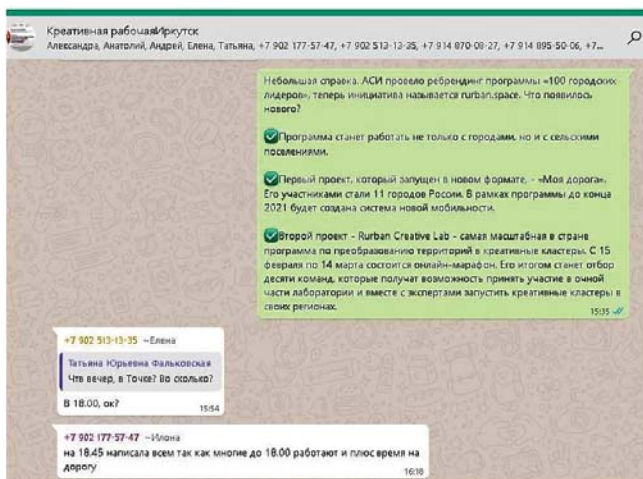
Креативная рабочая/Иркутск
Александра, Анатолий, Андрей, Елена, Татьяна, +7 902 177-57-47, +7 902 513-13-35, +7 914 870-08-27, +7 914 895-50-06, +7...

Небольшая справка. АСИ провело ребрендинг программы «100 городских лидеров», теперь инициатива называется rurban.space. Что появилось нового?

✅Программа станет работать не только с городами, но и с сельскими поселениями.

✅Первый проект, который запущен в новом формате, - «Моя дорога». Его участниками стали 11 городов России. В рамках программы до конца 2021 будет создана система новой мобильности.

✅Второй проект - Rurban Creative Lab - самая масштабная в стране программа по преобразованию территорий в креативные кластеры. С 15 февраля по 14 марта состоится онлайн-марафон. Его итогом станет отбор десяти команд, которые получат возможность принять участие в очной части лаборатории и вместе с экспертами запустить креативные кластеры в своих регионах.
15:35

+7 902 513-13-35 ~Елена
Татьяна Юрьевна Фальковская
Чтв вечер, в Точке? Во сколько?
В 18.00, ок?
15:54

+7 902 177-57-47 ~Илона
на 18.45 написала всем так как многие до 18.00 работают и плюс время на дорогу
16:18